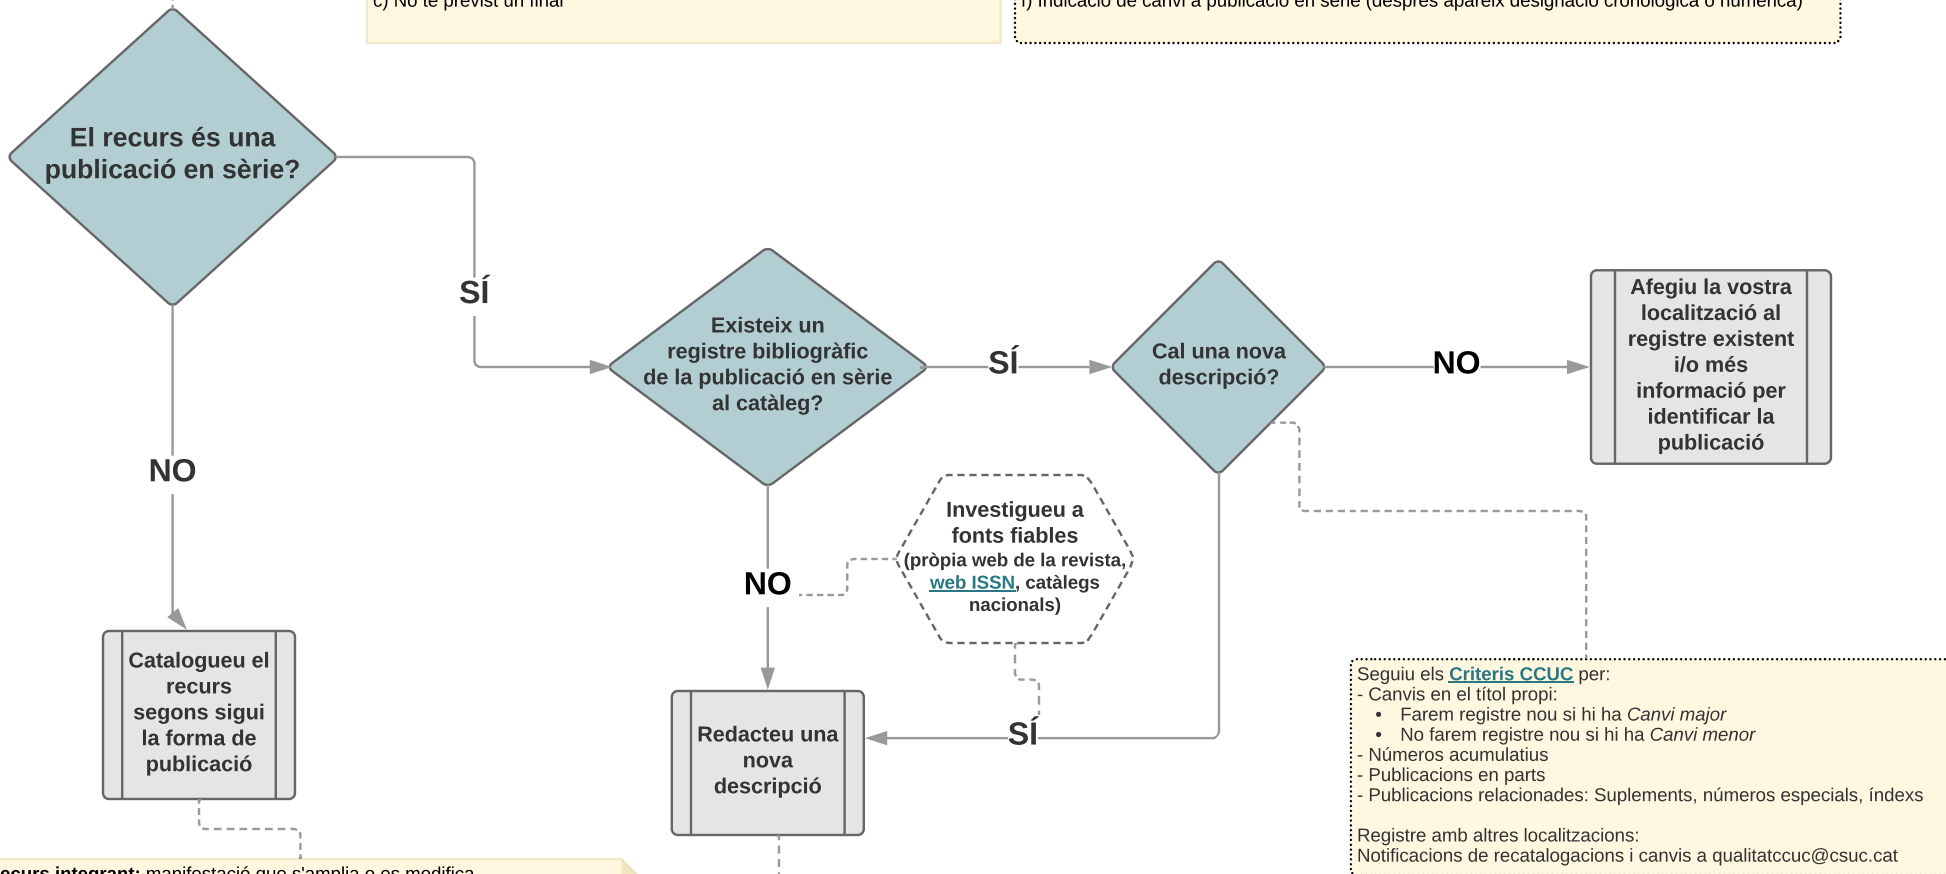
c) No té previst un final

f) Indicació de canvi a publicació en sèrie (després apareix designació cronològica o numèrica)

El recurs és una publicació en sèrie?

SÍ

NO

Existeix un registre bibliogràfic de la publicació en sèrie al catàleg?

SÍ

Cal una nova descripció?

NO

Afegiu la vostra localització al registre existent i/o més informació per identificar la publicació

NO

Investigueu a fonts fiables (pròpia web de la revista, web ISSN, catàlegs nacionals)

SÍ

Catalogueu el recurs segons sigui la forma de publicació

Redacteu una nova descripció

Seguiu els Criteris CCUC per:
- Canvis en el títol propi:
• Farem registre nou si hi ha *Canvi major*
• No farem registre nou si hi ha *Canvi menor*
- Números acumulatius
- Publicacions en parts
- Publicacions relacionades: Suplements, números especials, índexs

Registre amb altres localitzacions:
Notificacions de recatalogacions i canvis a qualitatccuc@csuc.cat

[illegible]ecurs integrant: manifestació que s'amplia o es modifica